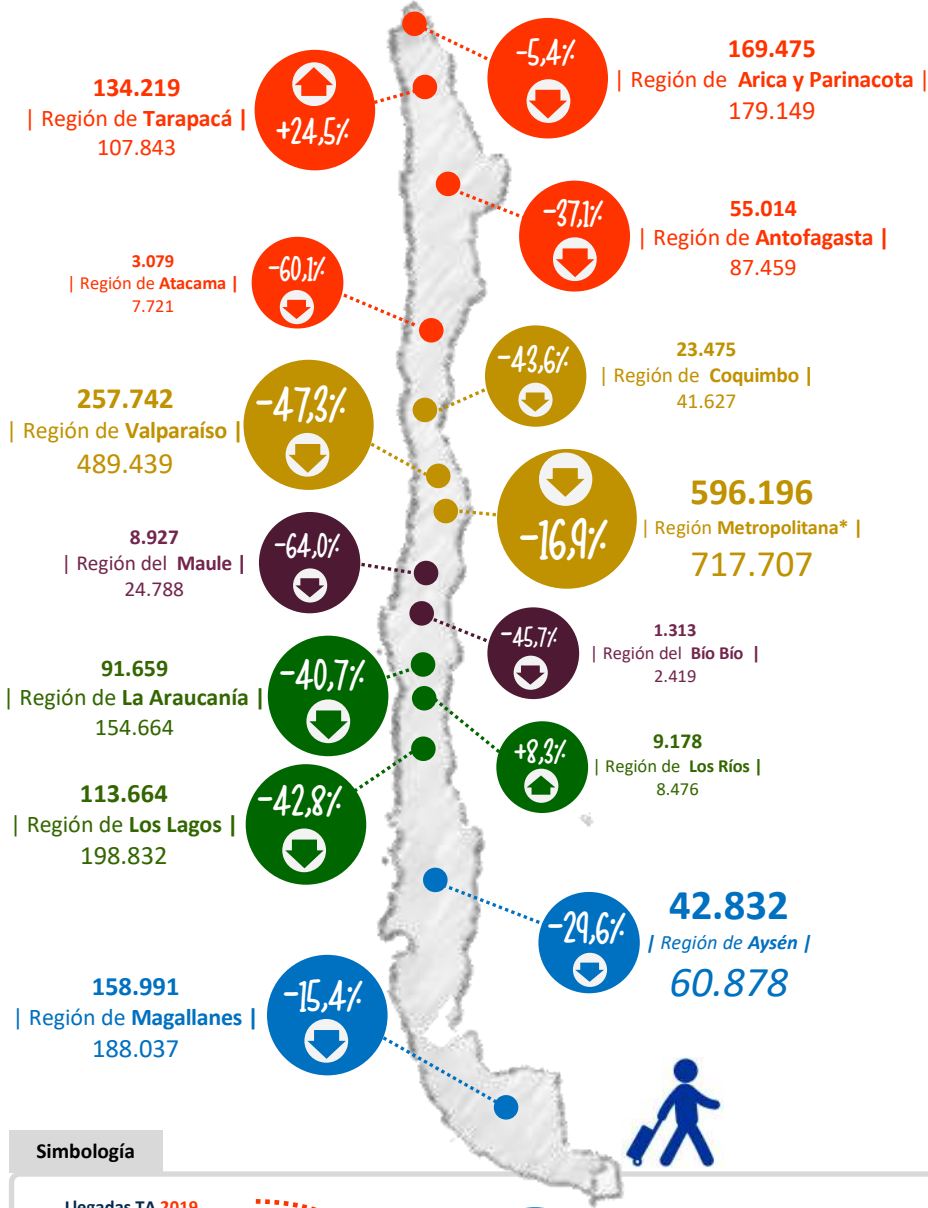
-5,4%
169.475
| Región de Arica y Parinacota |
179.149

134.219
| Región de Tarapacá |
107.843
+24,5%

-37,1%
55.014
| Región de Antofagasta |
87.459

3.079
| Región de Atacama |
7.721
-60,1%

-43,6%
23.475
| Región de Coquimbo |
41.627

257.742
| Región de Valparaíso |
489.439
-47,3%

-16,9%
596.196
| Región Metropolitana* |
717.707

8.927
| Región del Maule |
24.788
-64,0%

-45,7%
1.313
| Región del Bío Bío |
2.419

91.659
| Región de La Araucanía |
154.664
-40,7%

+8,3%
9.178
| Región de Los Ríos |
8.476

113.664
| Región de Los Lagos |
198.832
-42,8%

-29,6%
42.832
| Región de Aysén |
60.878

158.991
| Región de Magallanes |
188.037
-15,4%

Simbología
Llegadas TA 2019